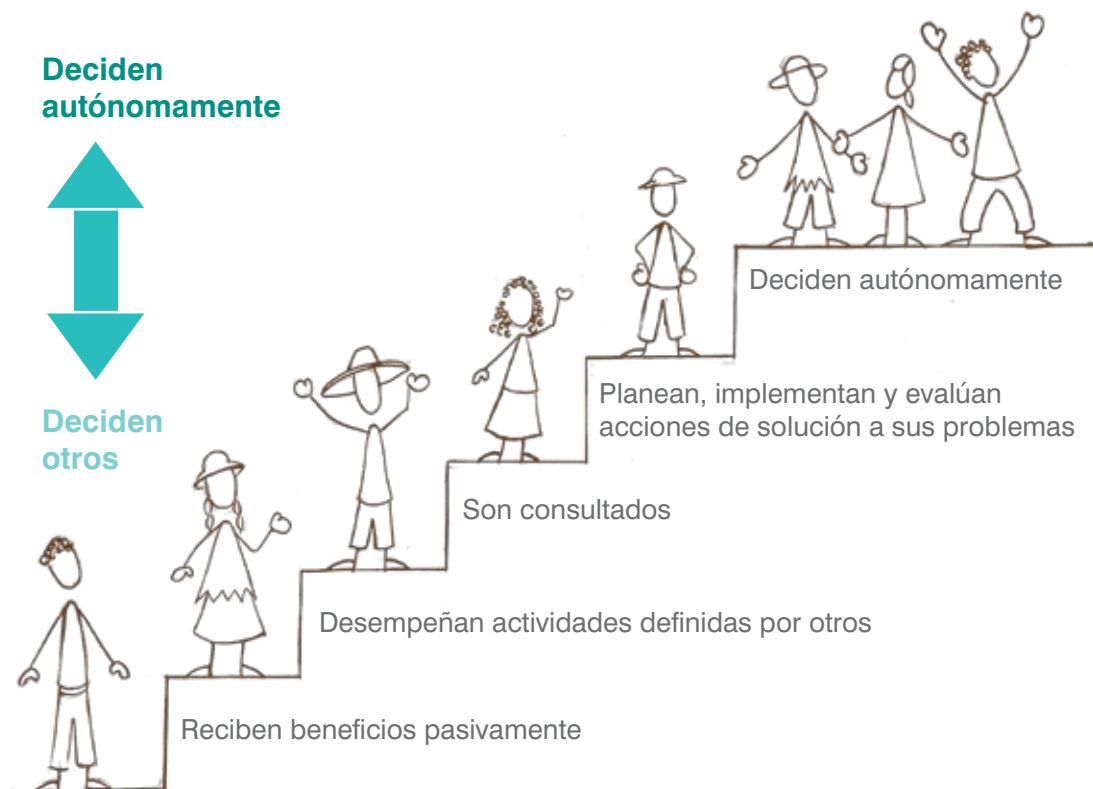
Deciden autónomamente

Deciden otros

Deciden autónomamente

Planean, implementan y evalúan acciones de solución a sus problemas

Son consultados

Desempeñan actividades definidas por otros

Reciben beneficios pasivamente